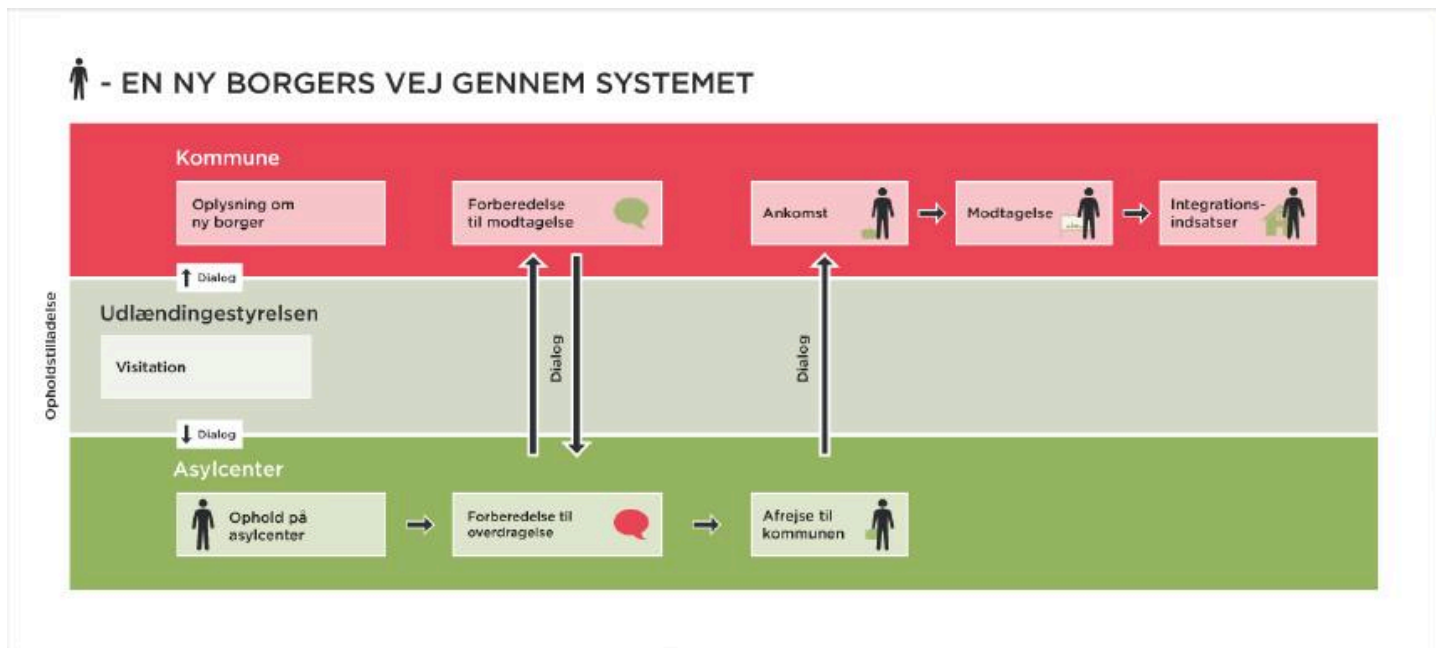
- EN NY BORGERS VEJ GENNEM SYSTEMET

Opholdstilladelse

Kommune

Oplysning om ny borger

Forberedelse til modtagelse

Ankomst

Modtagelse

Integrationsindsatser

Dialog

Udlændingestyrelsen

Visitation

Dialog

Dialog

Dialog

Asylcenter

Ophold på asylcenter

Forberedelse til overdragelse

Afrejse til kommunen